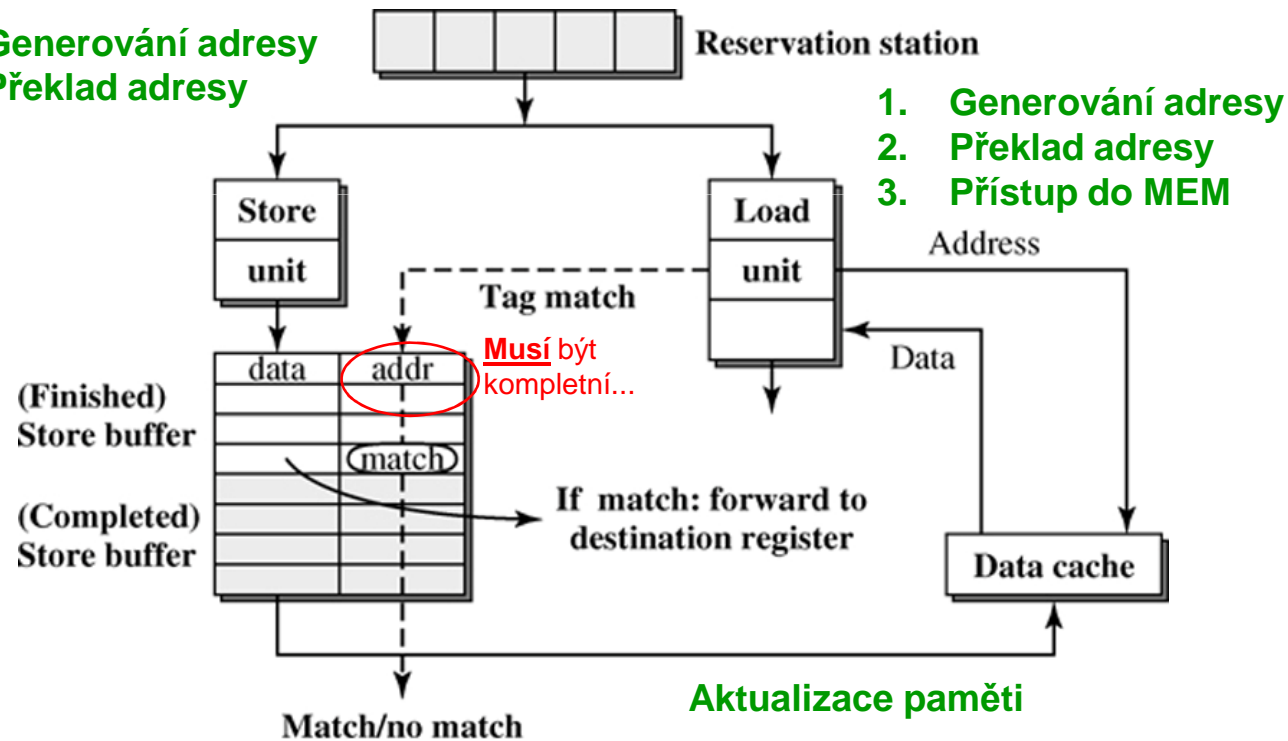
Generování adresy
Překlad adresy

Reservation station

1. Generování adresy
2. Překlad adresy
3. Přístup do MEM

Store unit

Load unit

Address

Tag match

Musí být kompletní...

Data

data | addr

(Finished) Store buffer

match

(Completed) Store buffer

If match: forward to destination register

Data cache

Aktualizace paměti

Match/no match